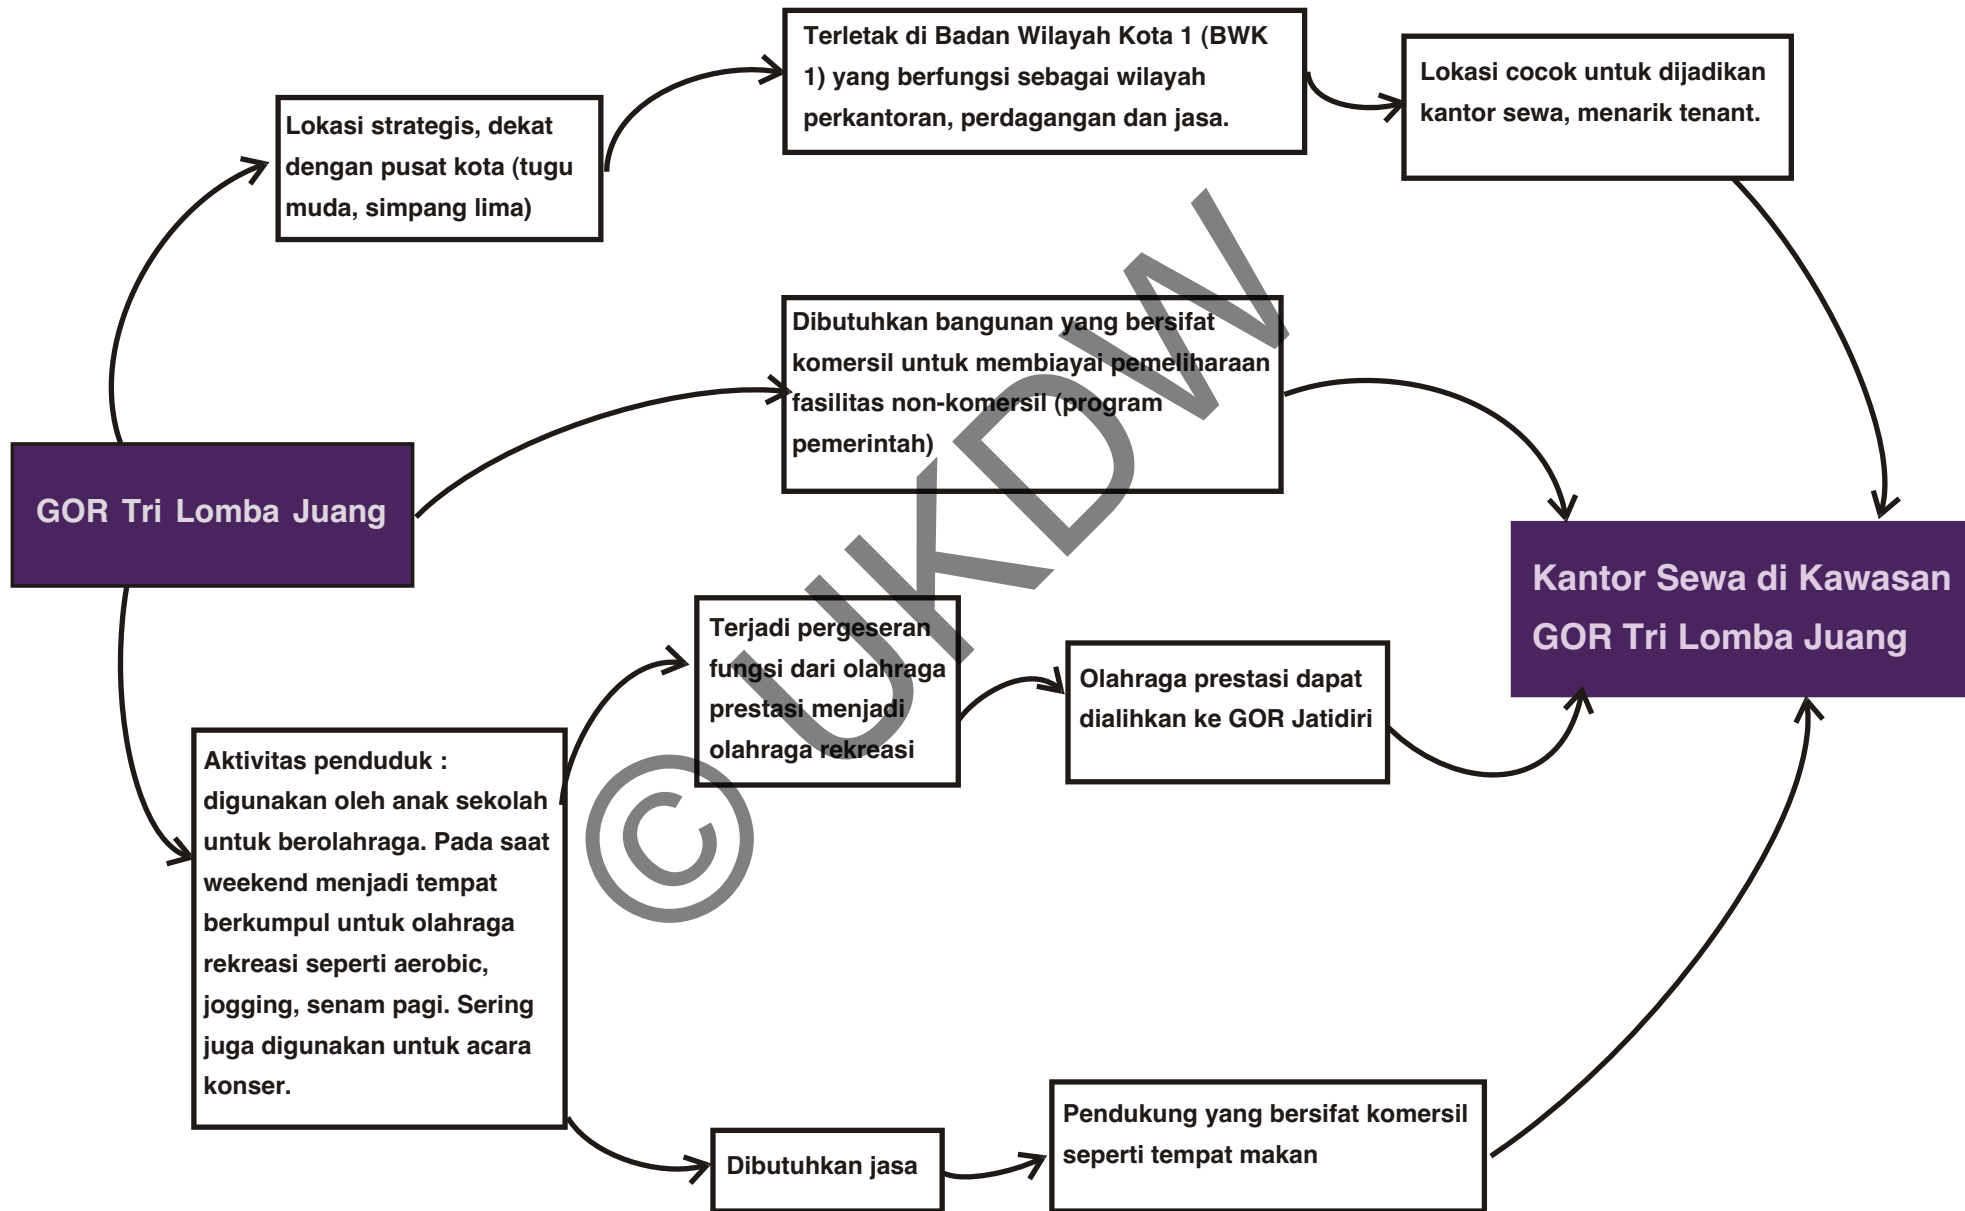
Lokasi strategis, dekat dengan pusat kota (tugu muda, simpang lima)

Terletak di Badan Wilayah Kota 1 (BWK 1) yang berfungsi sebagai wilayah perkantoran, perdagangan dan jasa.

Lokasi cocok untuk dijadikan kantor sewa, menarik tenant.

GOR Tri Lomba Juang

Dibutuhkan bangunan yang bersifat komersil untuk membiayai pemeliharaan fasilitas non-komersil (program pemerintah)

Kantor Sewa di Kawasan GOR Tri Lomba Juang

Terjadi pergeseran fungsi dari olahraga prestasi menjadi olahraga rekreasi

Olahraga prestasi dapat dialihkan ke GOR Jatidiri

Aktivitas penduduk : digunakan oleh anak sekolah untuk berolahraga. Pada saat weekend menjadi tempat berkumpul untuk olahraga rekreasi seperti aerobic, jogging, senam pagi. Sering juga digunakan untuk acara konser.

Dibutuhkan jasa

Pendukung yang bersifat komersil seperti tempat makan

© UKDW